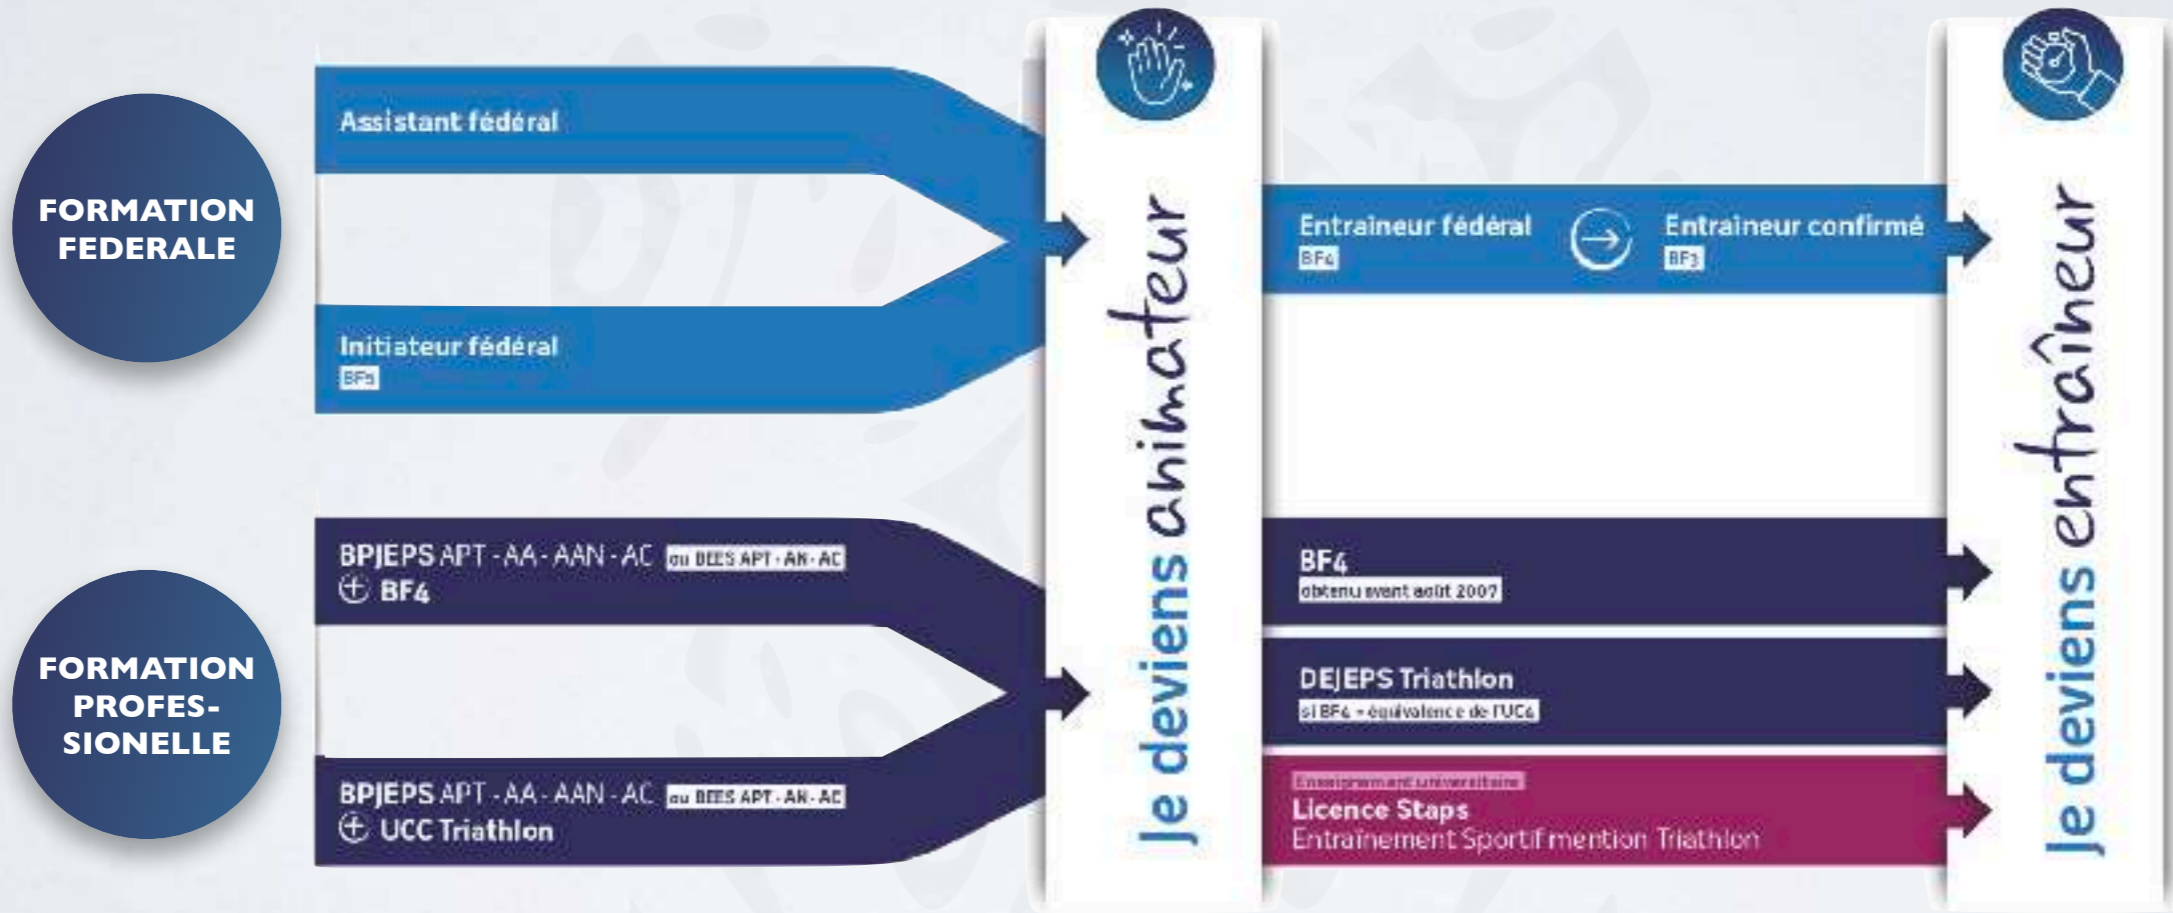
FORMATION FEDERALE

Assistant fédéral

Initiateur fédéral
BF5

FORMATION PROFES-SIONELLE

BPJEPS APT - AA - AAN - AC ou BEES APT - AN - AC
⊕ BF4

BPJEPS APT - AA - AAN - AC ou BEES APT - AN - AC
⊕ UCC Triathlon

Je deviens animateur

Entraineur fédéral
BF4

Entraineur confirmé
BF3

BF4
obtenu avant août 2007

DEJEPS Triathlon
si BF4 - équivalence de l'UC4

Enseignement universitaire
Licence Staps
Entrainement Sportif mention Triathlon

Je deviens entraîneur